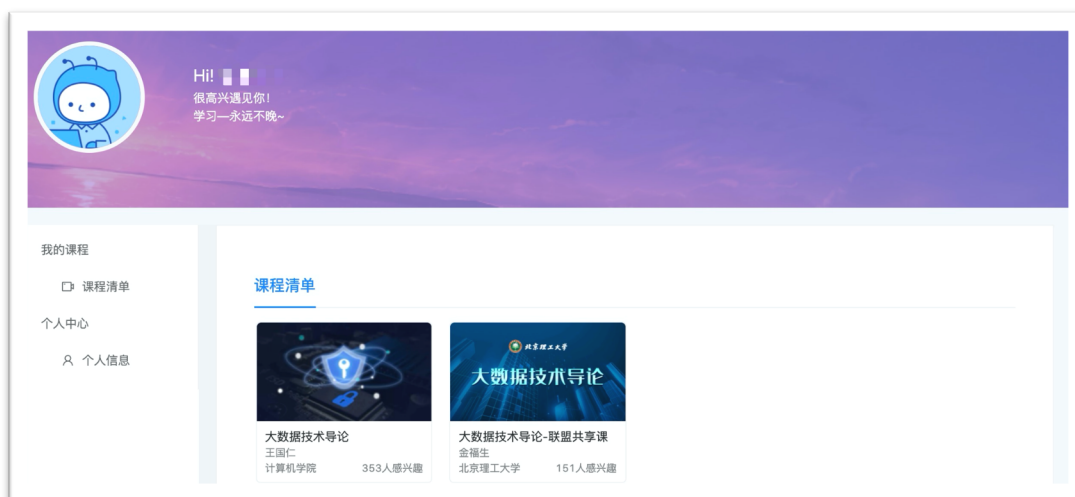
Hi! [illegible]
很高兴遇见你！
学习—永远不晚~

我的课程
课程清单
个人中心
个人信息

课程清单

大数据技术导论
王国仁
计算机学院 353人感兴趣

北京理工大学
大数据技术导论
大数据技术导论-联盟共享课
金福生
北京理工大学 151人感兴趣